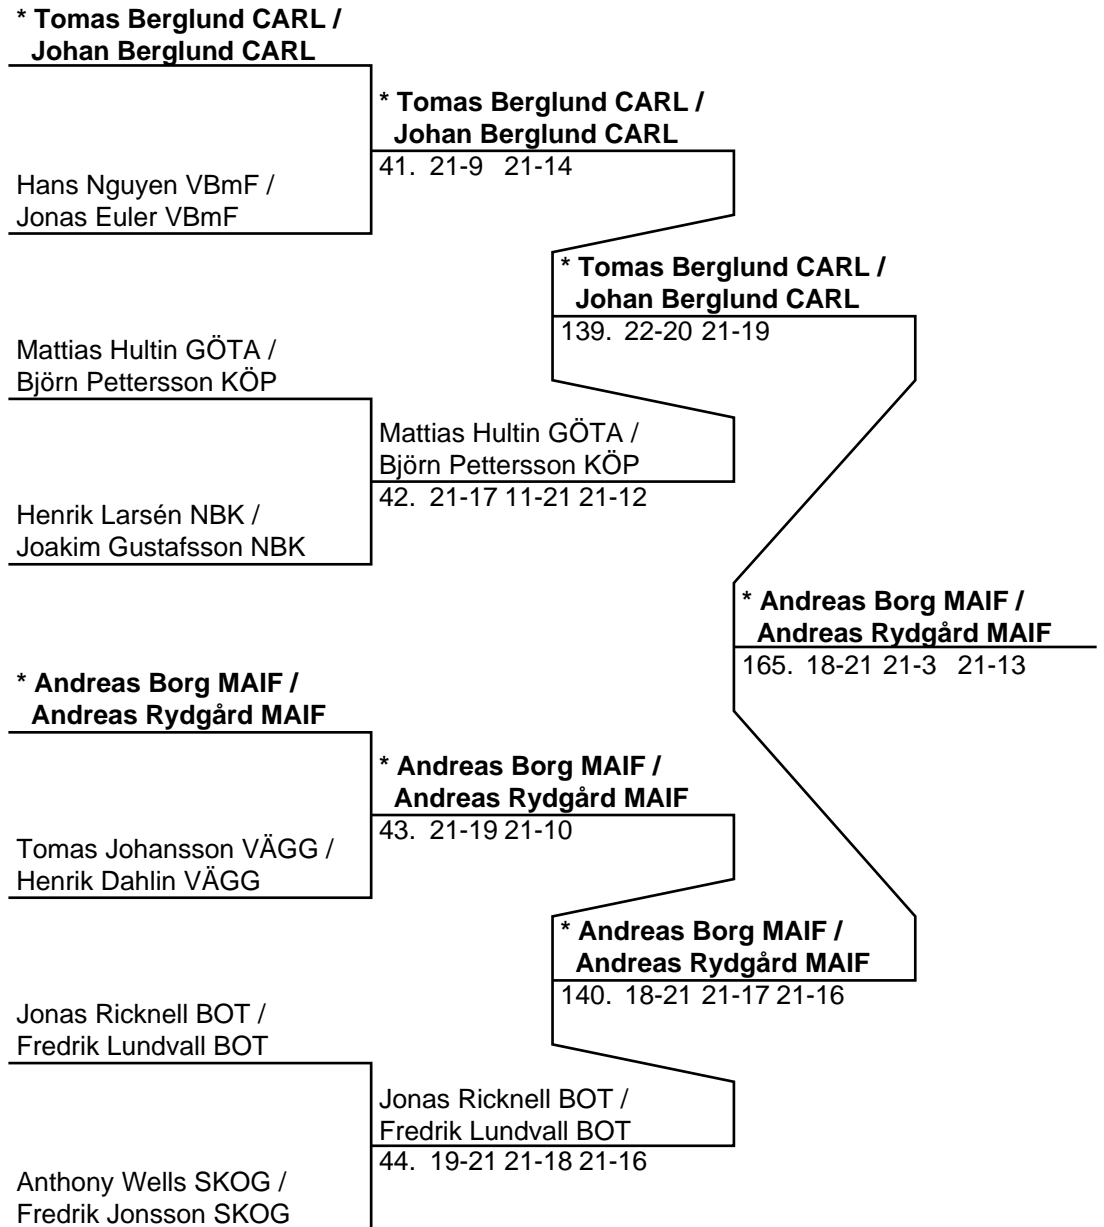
* Tomas Berglund CARL /
Johan Berglund CARL

Hans Nguyen VBmF /
Jonas Euler VBmF

* Tomas Berglund CARL /
Johan Berglund CARL
41. 21-9 21-14

* Tomas Berglund CARL /
Johan Berglund CARL
139. 22-20 21-19

Mattias Hultin GÖTA /
Björn Pettersson KÖP

Mattias Hultin GÖTA /
Björn Pettersson KÖP
42. 21-17 11-21 21-12

Henrik Larsén NBK /
Joakim Gustafsson NBK

* Andreas Borg MAIF /
Andreas Rydgård MAIF
165. 18-21 21-3 21-13

* Andreas Borg MAIF /
Andreas Rydgård MAIF

* Andreas Borg MAIF /
Andreas Rydgård MAIF
43. 21-19 21-10

Tomas Johansson VÄGG /
Henrik Dahlin VÄGG

* Andreas Borg MAIF /
Andreas Rydgård MAIF
140. 18-21 21-17 21-16

Jonas Ricknell BOT /
Fredrik Lundvall BOT

Jonas Ricknell BOT /
Fredrik Lundvall BOT
44. 19-21 21-18 21-16

Anthony Wells SKOG /
Fredrik Jonsson SKOG